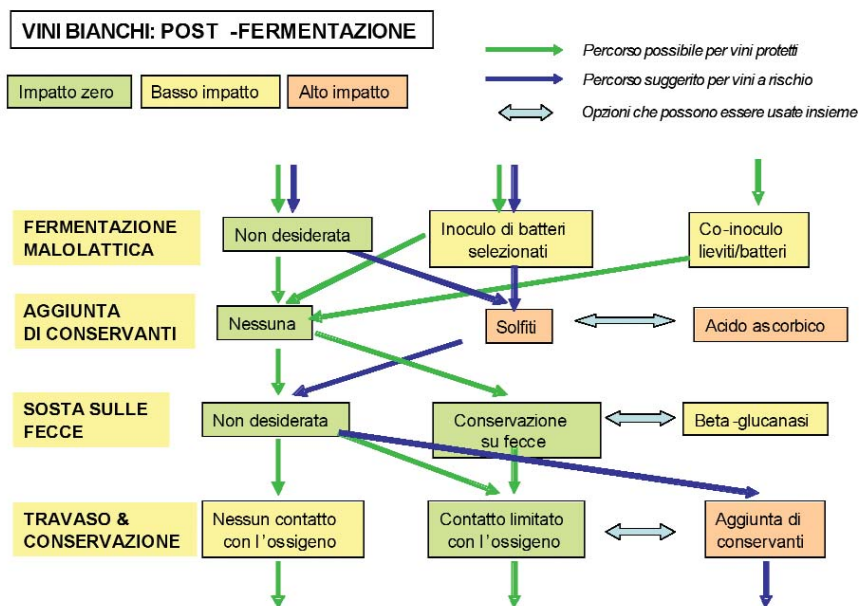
VINI BIANCHI: POST -FERMENTAZIONE

Percorso possibile per vini protetti

Percorso suggerito per vini a rischio

Opzioni che possono essere usate insieme

Impatto zero

Basso impatto

Alto impatto

FERMENTAZIONE MALOLATTICA

Non desiderata

Inoculo di batteri selezionati

Co-inoculo lieviti/batteri

AGGIUNTA DI CONSERVANTI

Nessuna

Solfiti

Acido ascorbico

SOSTA SULLE FECCE

Non desiderata

Conservazione su fecce

Beta-glucanasi

TRAVASO & CONSERVAZIONE

Nessun contatto con l'ossigeno

Contatto limitato con l'ossigeno

Aggiunta di conservanti